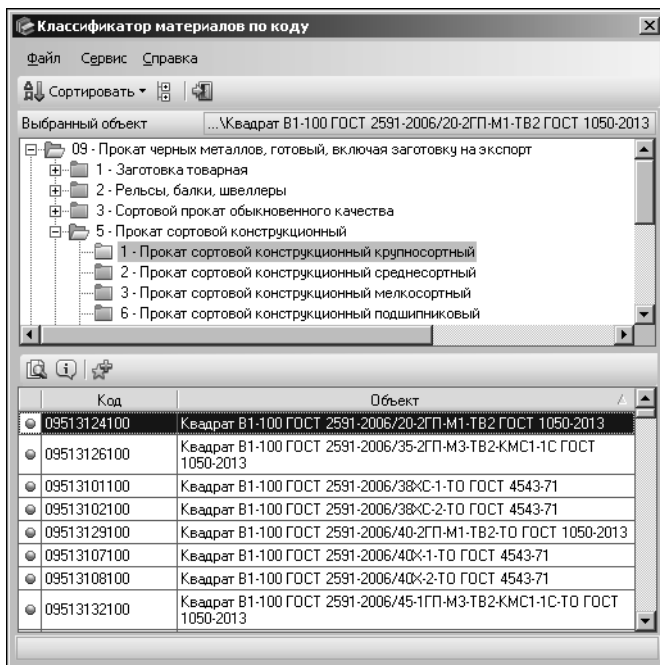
Классификатор материалов по коду

Файл Сервис Справка

Сортировать

Выбранный объект ...\Квадрат В1-100 ГОСТ 2591-2006/20-2ГП-М1-ТВ2 ГОСТ 1050-2013

09 - Прокат черных металлов, готовый, включая заготовку на экспорт
1 - Заготовка товарная
2 - Рельсы, балки, швеллеры
3 - Сортовой прокат обыкновенного качества
5 - Прокат сортовой конструкционный
1 - Прокат сортовой конструкционный крупносортный
2 - Прокат сортовой конструкционный среднесортный
3 - Прокат сортовой конструкционный мелкосортный
6 - Прокат сортовой конструкционный подшипниковый

| Код | Объект |
|---|---|
| 09513124100 | Квадрат В1-100 ГОСТ 2591-2006/20-2ГП-М1-ТВ2 ГОСТ 1050-2013 |
| 09513126100 | Квадрат В1-100 ГОСТ 2591-2006/35-2ГП-М3-ТВ2-КМС1-1С ГОСТ 1050-2013 |
| 09513101100 | Квадрат В1-100 ГОСТ 2591-2006/38ХС-1-ТО ГОСТ 4543-71 |
| 09513102100 | Квадрат В1-100 ГОСТ 2591-2006/38ХС-2-ТО ГОСТ 4543-71 |
| 09513129100 | Квадрат В1-100 ГОСТ 2591-2006/40-2ГП-М1-ТВ2-ТО ГОСТ 1050-2013 |
| 09513107100 | Квадрат В1-100 ГОСТ 2591-2006/40Х-1-ТО ГОСТ 4543-71 |
| 09513108100 | Квадрат В1-100 ГОСТ 2591-2006/40Х-2-ТО ГОСТ 4543-71 |
| 09513132100 | Квадрат В1-100 ГОСТ 2591-2006/45-1ГП-М3-ТВ2-КМС1-1С-ТО ГОСТ 1050-2013 |